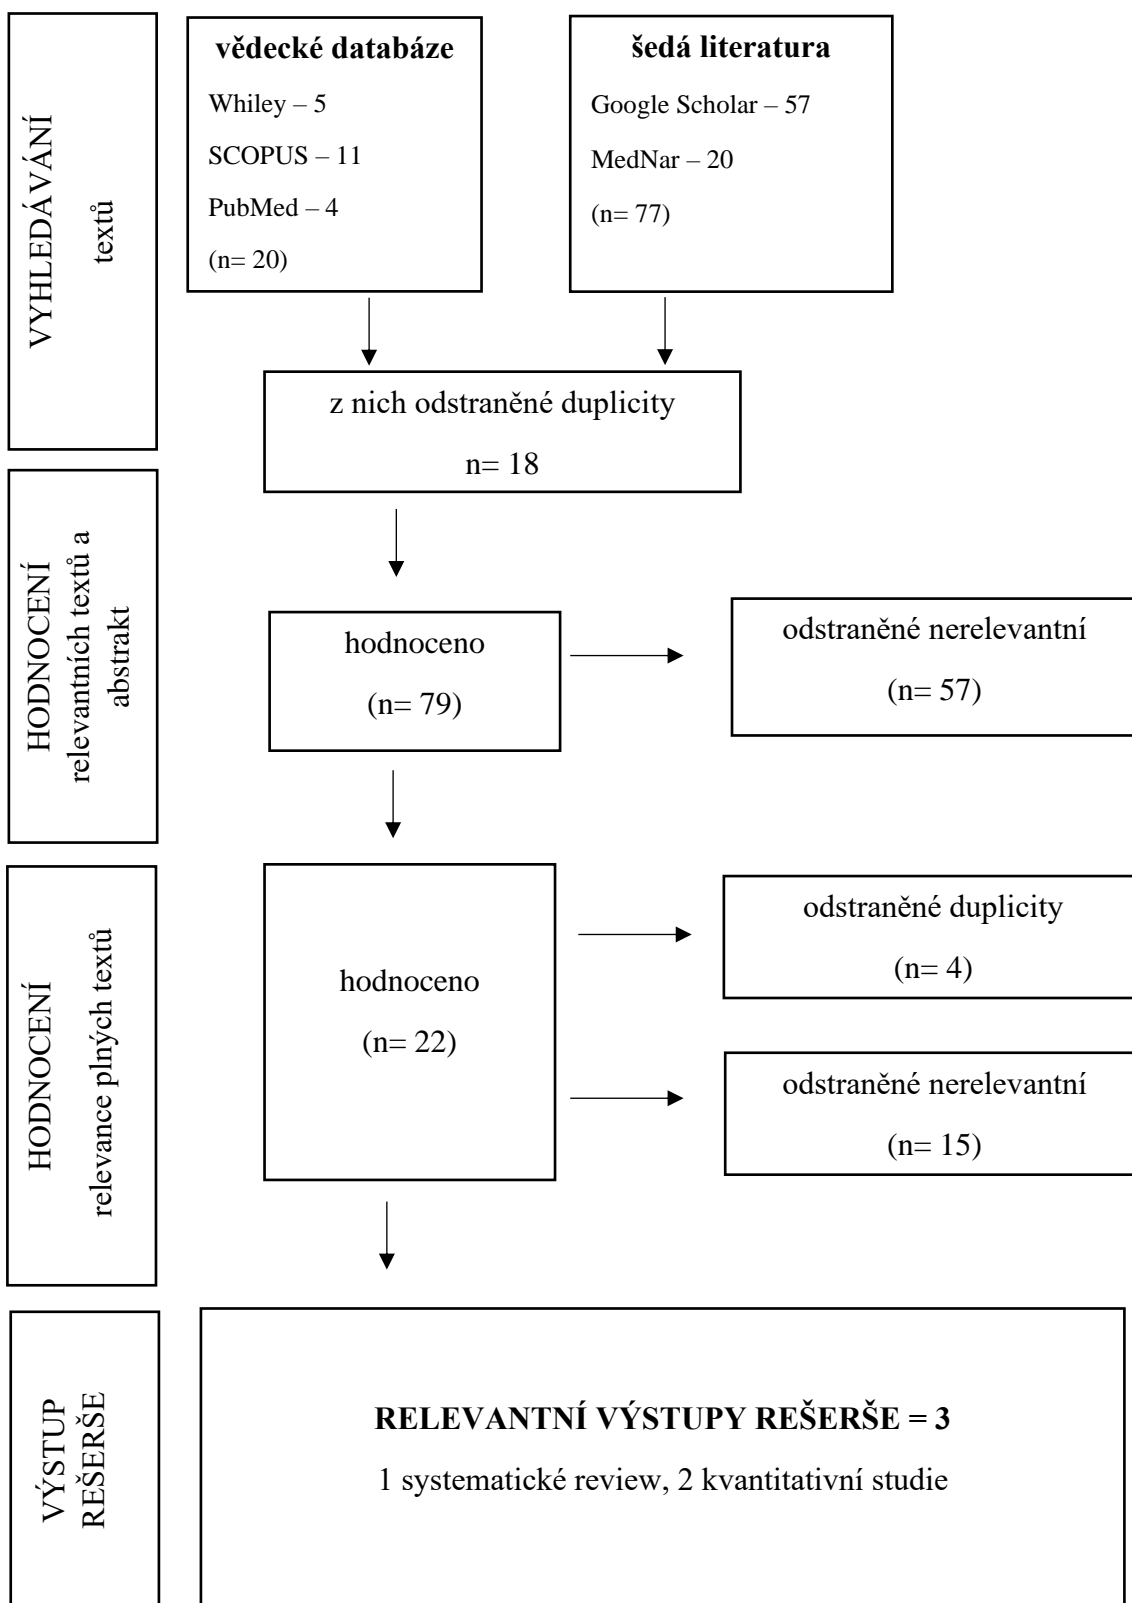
VYHLEDÁVÁNÍ
textů

vědecké databáze

Whiley – 5

SCOPUS – 11

PubMed – 4

(n= 20)

šedá literatura

Google Scholar – 57

MedNar – 20

(n= 77)

z nich odstraněné duplicity

n= 18

HODNOCENÍ
relevantních textů a abstrakt

hodnoceno

(n= 79)

odstraněné nerelevantní

(n= 57)

HODNOCENÍ
relevance plných textů

hodnoceno

(n= 22)

odstraněné duplicity

(n= 4)

odstraněné nerelevantní

(n= 15)

VÝSTUP
REŠERŠE

RELEVANTNÍ VÝSTUPY REŠERŠE = 3

1 systematické review, 2 kvantitativní studie